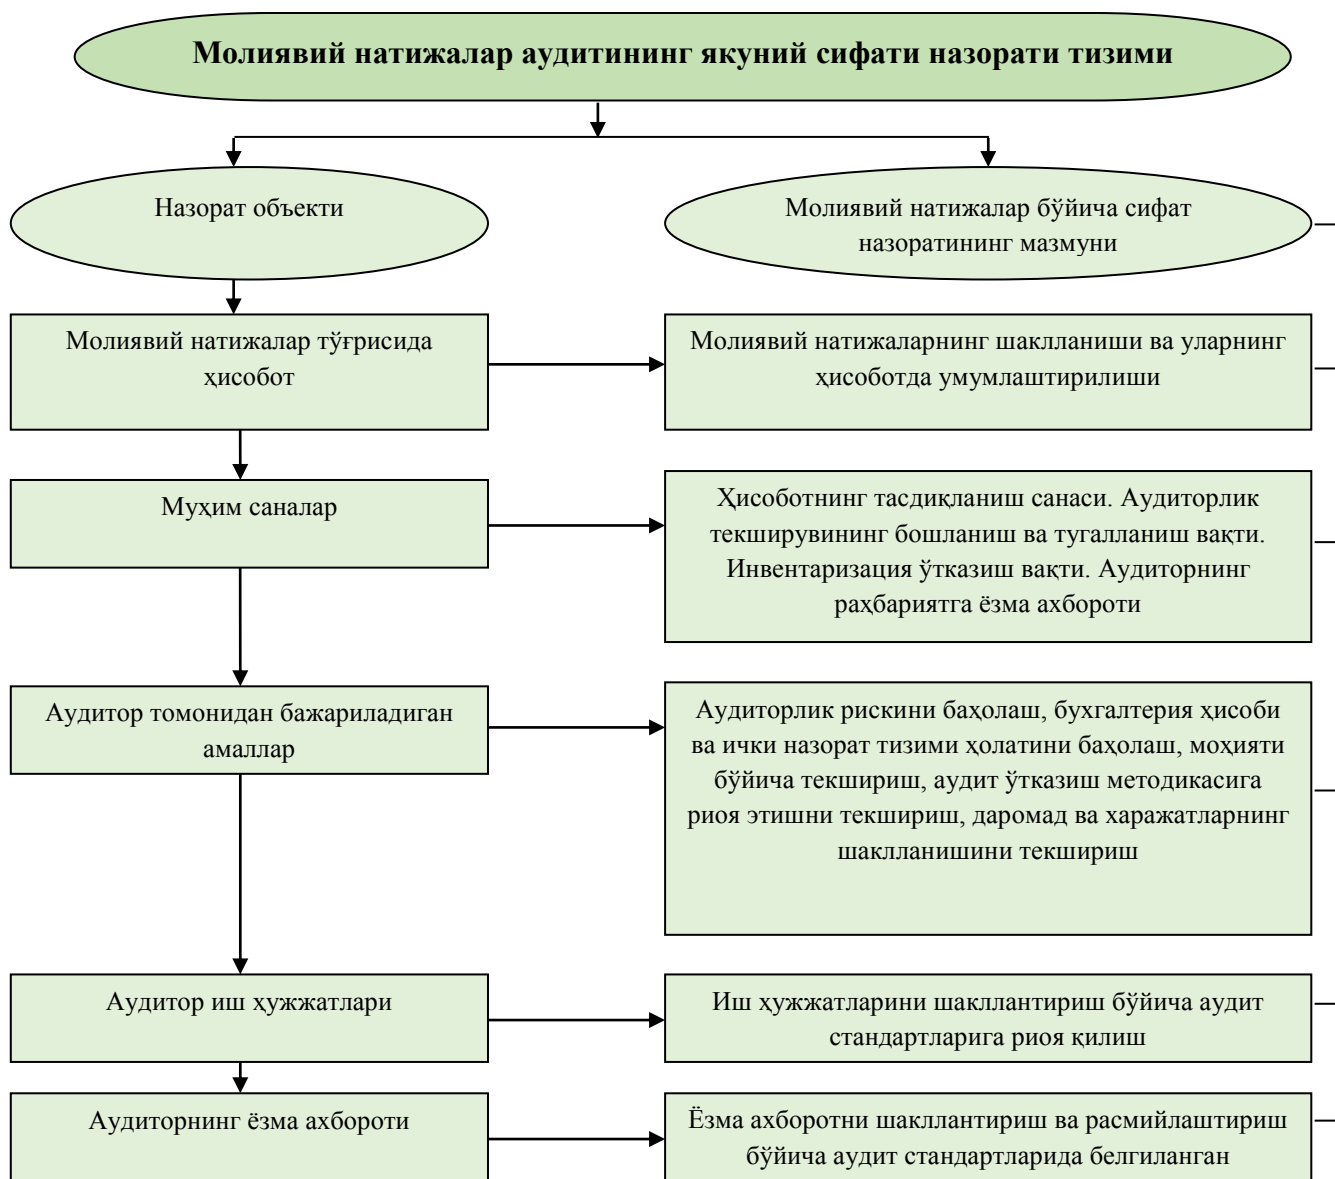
Молиявий натижалар аудитининг якуний сифати назорати тизими

Назорат объекти

Молиявий натижалар бўйича сифат назоратининг мазмуни

Молиявий натижалар тўғрисида ҳисобот

Молиявий натижаларнинг шаклланиши ва уларнинг ҳисоботда умумлаштирилиши

Муҳим саналар

Ҳисоботнинг тасдиқланиш санаси. Аудиторлик текширувининг бошланиш ва тугалланиш вақти. Инвентаризация ўтказиш вақти. Аудиторнинг раҳбариятга ёзма ахбороти

Аудитор томонидан бажариладиган амаллар

Аудиторлик рискини баҳолаш, бухгалтерия ҳисоби ва ички назорат тизими ҳолатини баҳолаш, моҳияти бўйича текшириш, аудит ўтказиш методикасига риоя этишни текшириш, даромад ва харажатларнинг шаклланишини текшириш

Аудитор иш ҳужжатлари

Иш ҳужжатларини шакллантириш бўйича аудит стандартларига риоя қилиш

Аудиторнинг ёзма ахбороти

Ёзма ахборотни шакллантириш ва расмийлаштириш бўйича аудит стандартларида белгиланган